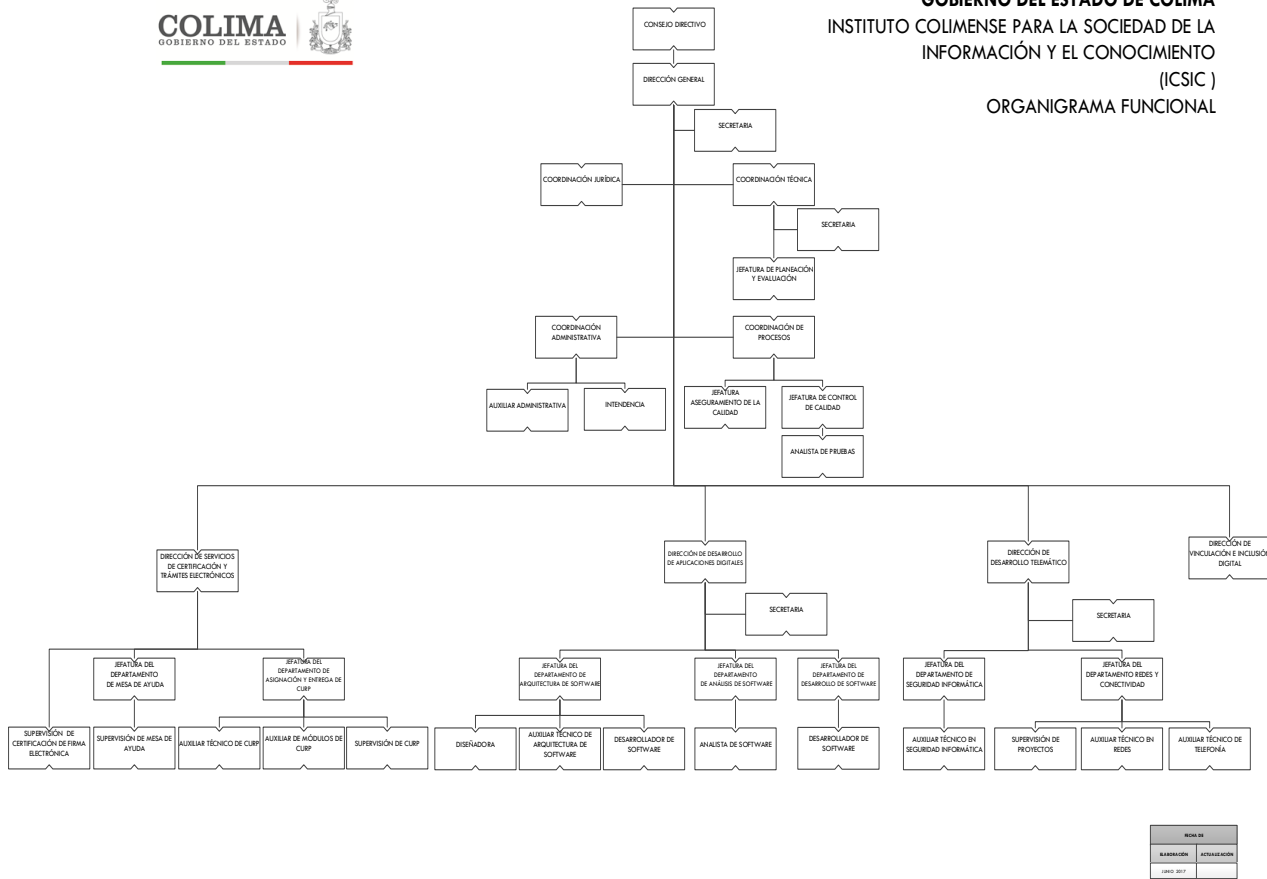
COLIMA
GOBIERNO DEL ESTADO

GOBIERNO DEL ESTADO DE COLIMA
INSTITUTO COLIMENSE PARA LA SOCIEDAD DE LA INFORMACIÓN Y EL CONOCIMIENTO (ICSIC )
ORGANIGRAMA FUNCIONAL

CONSEJO DIRECTIVO

DIRECCIÓN GENERAL

SECRETARIA

COORDINACIÓN JURÍDICA

COORDINACIÓN TÉCNICA

SECRETARIA

JEFATURA DE PLANEACIÓN Y EVALUACIÓN

COORDINACIÓN ADMINISTRATIVA

COORDINACIÓN DE PROCESOS

AUXILIAR ADMINISTRATIVA

INTENDENCIA

JEFATURA ASEGURAMENTO DE LA CALIDAD

JEFATURA DE CONTROL DE CALIDAD

ANALISTA DE PRUEBAS

DIRECCIÓN DE SERVICIOS DE CERTIFICACIÓN Y TRÁMITES ELECTRÓNICOS

DIRECCIÓN DE DESARROLLO DE APLICACIONES DIGITALES

DIRECCIÓN DE DESARROLLO TELEMÁTICO

DIRECCIÓN DE VINCULACIÓN E INCLUSIÓN DIGITAL

SECRETARIA

SECRETARIA

JEFATURA DEL DEPARTAMENTO DE MESA DE AYUDA

JEFATURA DEL DEPARTAMENTO DE ASIGNACIÓN Y ENTREGA DE CURP

JEFATURA DEL DEPARTAMENTO DE ARQUITECTURA DE SOFTWARE

JEFATURA DEL DEPARTAMENTO DE ANÁLISIS DE SOFTWARE

JEFATURA DEL DEPARTAMENTO DE DESARROLLO DE SOFTWARE

JEFATURA DEL DEPARTAMENTO DE SEGURIDAD INFORMÁTICA

JEFATURA DEL DEPARTAMENTO REDES Y CONECTIVIDAD

SUPERVISIÓN DE CERTIFICACIÓN DE FIRMA ELECTRÓNICA

SUPERVISIÓN DE MESA DE AYUDA

AUXILIAR TÉCNICO DE CURP

AUXILIAR DE MÓDULOS DE CURP

SUPERVISIÓN DE CURP

DISEÑADORA

AUXILIAR TÉCNICO DE ARQUITECTURA DE SOFTWARE

DESARROLLADOR DE SOFTWARE

ANALISTA DE SOFTWARE

DESARROLLADOR DE SOFTWARE

AUXILIAR TÉCNICO EN SEGURIDAD INFORMÁTICA

SUPERVISIÓN DE PROYECTOS

AUXILIAR TÉCNICO EN REDES

AUXILIAR TÉCNICO DE TELEFONÍA

| FECHA DE | |
|---|---|
| ELABORACIÓN | ACTUALIZACIÓN |
| JUNIO 2017 | |